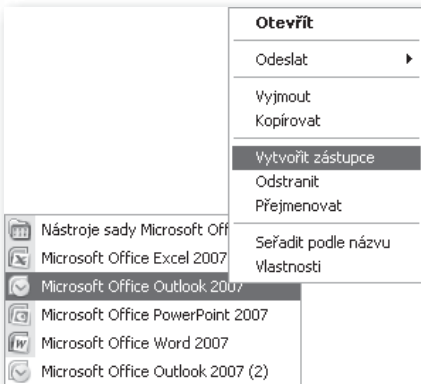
Otevřít
Odeslat
Vyjmout
Kopírovat
Vytvořit zástupce
Odstranit
Přejmenovat
Seřadit podle názvu
Vlastnosti

Nástroje sady Microsoft Off
Microsoft Office Excel 2007
Microsoft Office Outlook 2007
Microsoft Office PowerPoint 2007
Microsoft Office Word 2007
Microsoft Office Outlook 2007 (2)